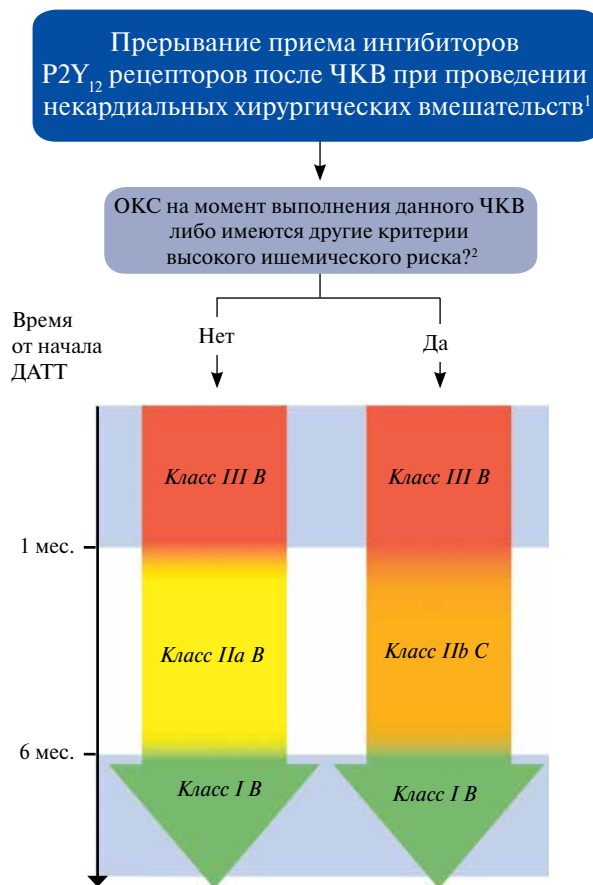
Прерывание приема ингибиторов $P2Y_{12}$ рецепторов после ЧКВ при проведении некардиальных хирургических вмешательств$^1$

ОКС на момент выполнения данного ЧКВ либо имеются другие критерии высокого ишемического риска?$^2$

Время от начала ДАТТ

Нет

Да

Класс III B

Класс III B

1 мес.

Класс IIa B

Класс IIb C

6 мес.

Класс I B

Класс I B